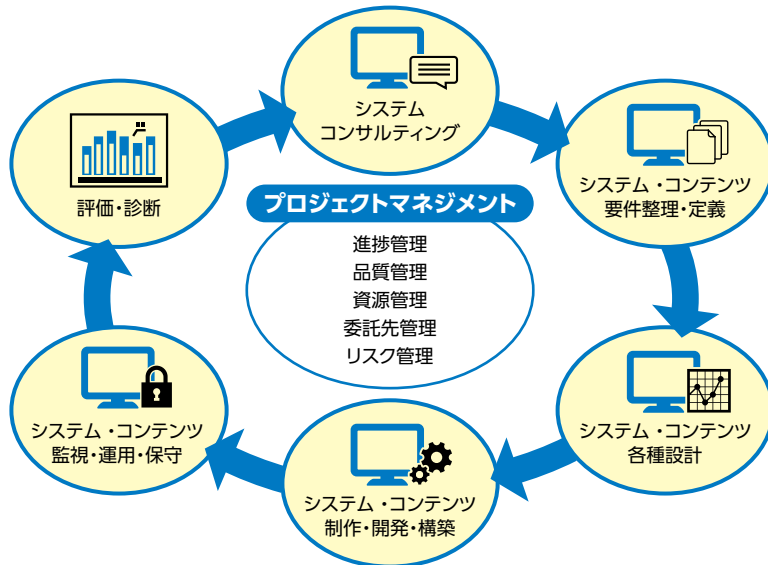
システム
コンサルティング

システム・コンテンツ
要件整理・定義

システム・コンテンツ
各種設計

システム・コンテンツ
制作・開発・構築

システム・コンテンツ
監視・運用・保守

評価・診断

プロジェクトマネジメント

進捗管理
品質管理
資源管理
委託先管理
リスク管理